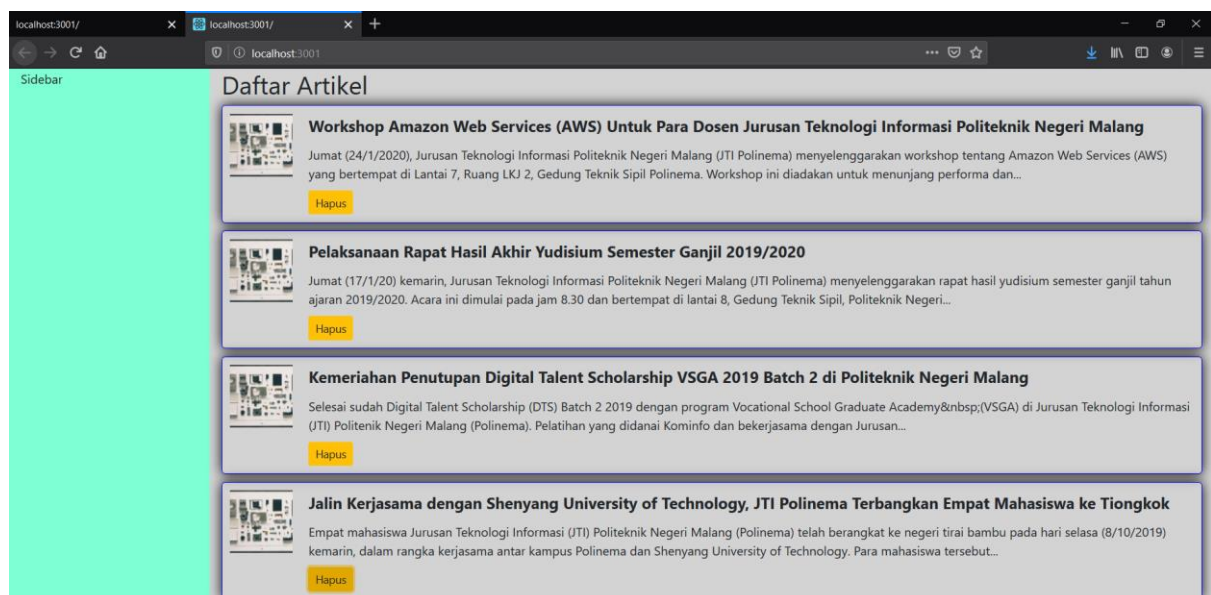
localhost:3001/
localhost:3001/
localhost:3001

Sidebar

Daftar Artikel

Workshop Amazon Web Services (AWS) Untuk Para Dosen Jurusan Teknologi Informasi Politeknik Negeri Malang

Jumat (24/1/2020), Jurusan Teknologi Informasi Politeknik Negeri Malang (JTI Polinema) menyelenggarakan workshop tentang Amazon Web Services (AWS) yang bertempat di Lantai 7, Ruang LKJ 2, Gedung Teknik Sipil Polinema. Workshop ini diadakan untuk menunjang performa dan...

Hapus

Pelaksanaan Rapat Hasil Akhir Yudisium Semester Ganjil 2019/2020

Jumat (17/1/20) kemarin, Jurusan Teknologi Informasi Politeknik Negeri Malang (JTI Polinema) menyelenggarakan rapat hasil yudisium semester ganjil tahun ajaran 2019/2020. Acara ini dimulai pada jam 8.30 dan bertempat di lantai 8, Gedung Teknik Sipil, Politeknik Negeri...

Hapus

Kemeriahan Penutupan Digital Talent Scholarship VSGA 2019 Batch 2 di Politeknik Negeri Malang

Selesai sudah Digital Talent Scholarship (DTS) Batch 2 2019 dengan program Vocational School Graduate Academy&nbsp;(VSGA) di Jurusan Teknologi Informasi (JTI) Politenik Negeri Malang (Polinema). Pelatihan yang didanai Kominfo dan bekerjasama dengan Jurusan...

Hapus

Jalin Kerjasama dengan Shenyang University of Technology, JTI Polinema Terbangkan Empat Mahasiswa ke Tiongkok

Empat mahasiswa Jurusan Teknologi Informasi (JTI) Politeknik Negeri Malang (Polinema) telah berangkat ke negeri tirai bambu pada hari selasa (8/10/2019) kemarin, dalam rangka kerjasama antar kampus Polinema dan Shenyang University of Technology. Para mahasiswa tersebut...

Hapus